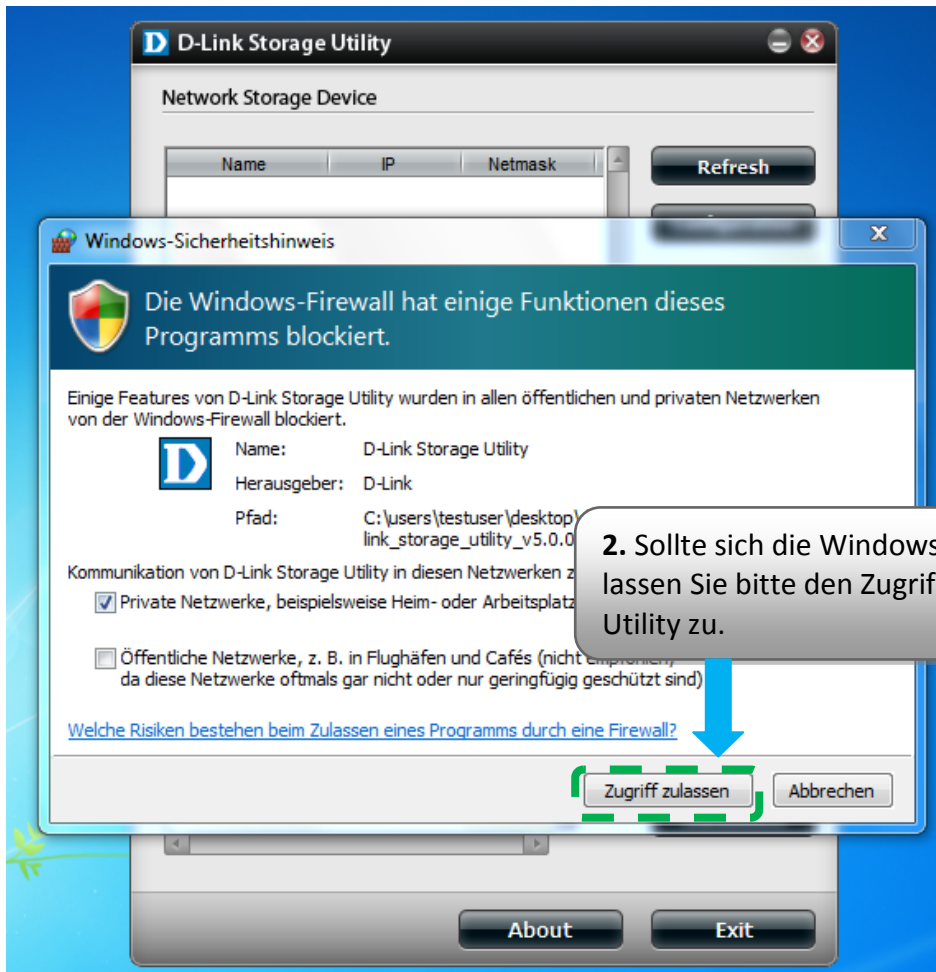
D D-Link Storage Utility

Network Storage Device

| Name | IP | Netmask |
|---|---|---|

Refresh

Windows-Sicherheitshinweis

Die Windows-Firewall hat einige Funktionen dieses Programms blockiert.

Einige Features von D-Link Storage Utility wurden in allen öffentlichen und privaten Netzwerken von der Windows-Firewall blockiert.

Name: D-Link Storage Utility
Herausgeber: D-Link
Pfad: C:\users\testuser\desktop\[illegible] link_storage_utility_v5.0.0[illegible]

Kommunikation von D-Link Storage Utility in diesen Netzwerken z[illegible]

Private Netzwerke, beispielsweise Heim- oder Arbeitsplatz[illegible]

Öffentliche Netzwerke, z. B. in Flughäfen und Cafés (nicht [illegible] da diese Netzwerke oftmals gar nicht oder nur geringfügig geschützt sind)

Welche Risiken bestehen beim Zulassen eines Programms durch eine Firewall?

Zugriff zulassen Abbrechen

2. Sollte sich die Windows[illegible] lassen Sie bitte den Zugrif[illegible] Utility zu.

About Exit